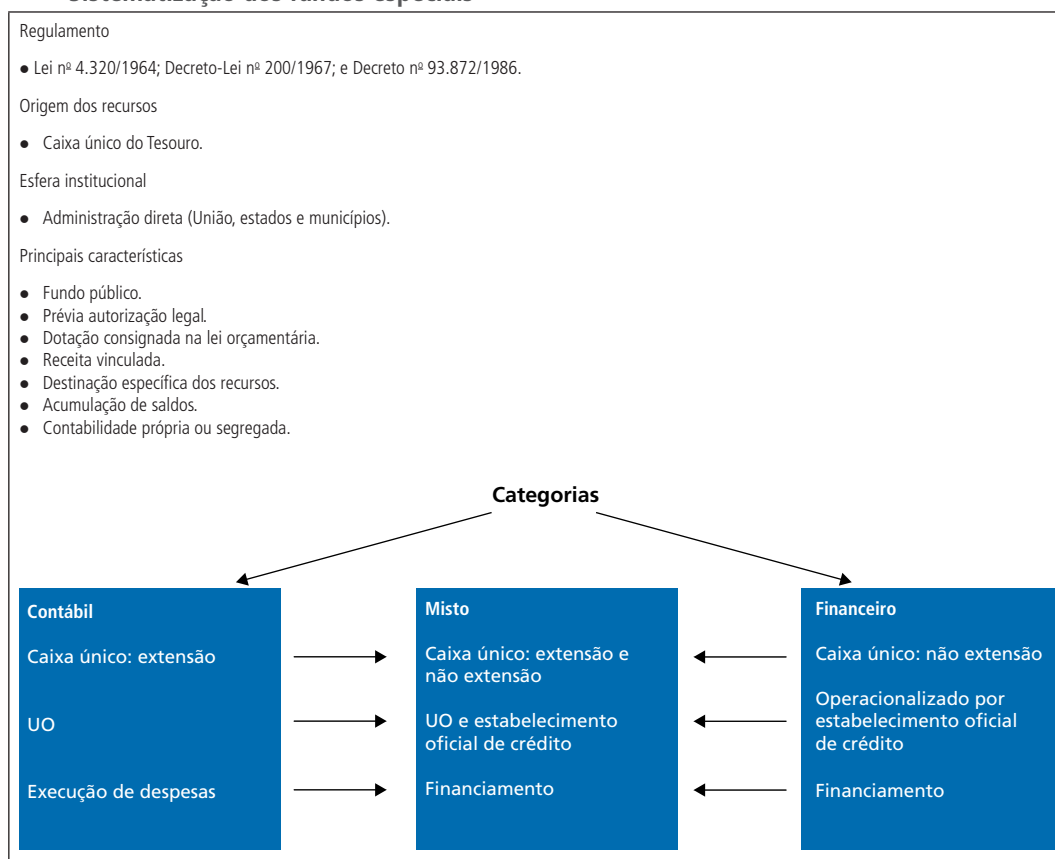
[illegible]

Regulamento

● Lei nº 4.320/1964; Decreto-Lei nº 200/1967; e Decreto nº 93.872/1986.

Origem dos recursos

● Caixa único do Tesouro.

Esfera institucional

● Administração direta (União, estados e municípios).

Principais características

● Fundo público.
● Prévia autorização legal.
● Dotação consignada na lei orçamentária.
● Receita vinculada.
● Destinação específica dos recursos.
● Acumulação de saldos.
● Contabilidade própria ou segregada.

Categorias

Contábil

Caixa único: extensão

UO

Execução de despesas

Misto

Caixa único: extensão e não extensão

UO e estabelecimento oficial de crédito

Financiamento

Financeiro

Caixa único: não extensão

Operacionalizado por estabelecimento oficial de crédito

Financiamento